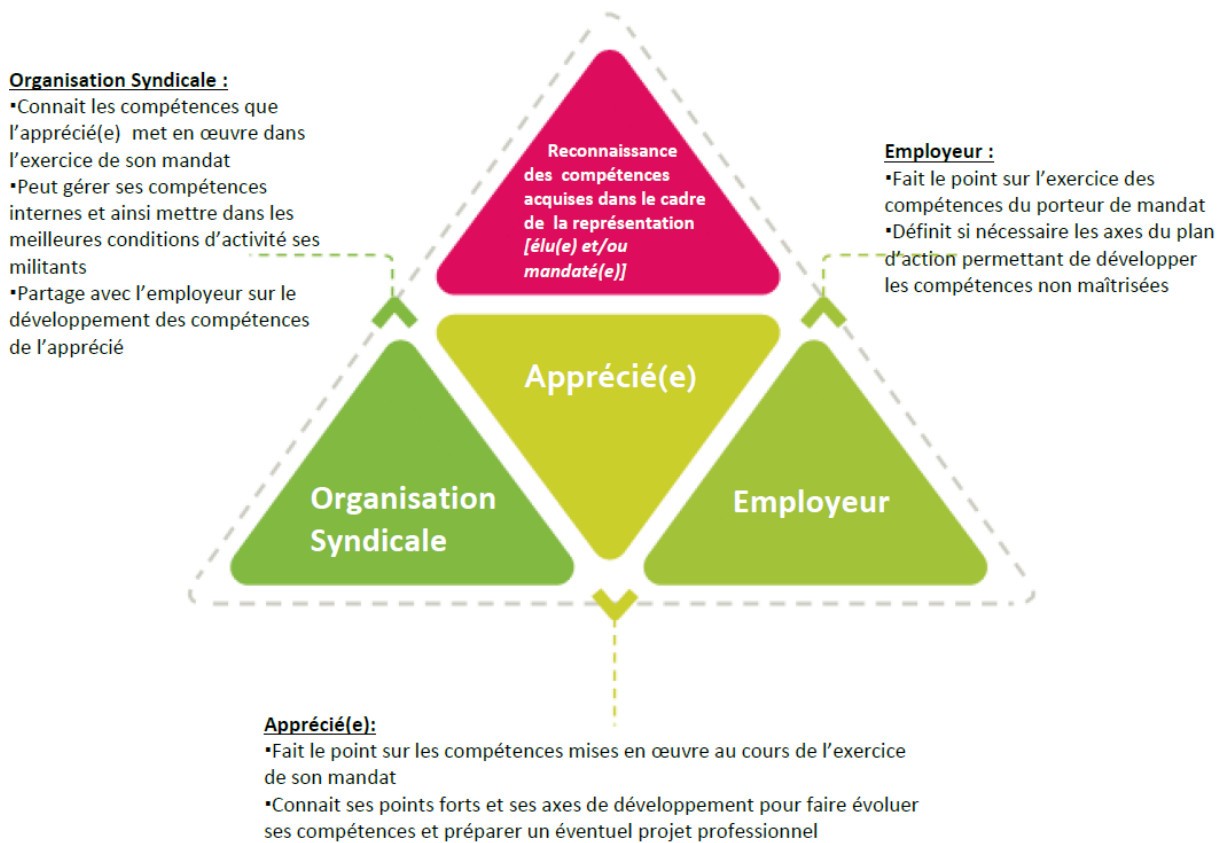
Organisation Syndicale :
▪Connait les compétences que l'apprécié(e) met en œuvre dans l'exercice de son mandat
▪Peut gérer ses compétences internes et ainsi mettre dans les meilleures conditions d'activité ses militants
▪Partage avec l'employeur sur le développement des compétences de l'apprécié

Reconnaissance des compétences acquises dans le cadre de la représentation [élu(e) et/ou mandaté(e)]

Employeur :
▪Fait le point sur l'exercice des compétences du porteur de mandat
▪Définit si nécessaire les axes du plan d'action permettant de développer les compétences non maîtrisées

Apprécié(e)

Organisation Syndicale

Employeur

Apprécié(e):
▪Fait le point sur les compétences mises en œuvre au cours de l'exercice de son mandat
▪Connait ses points forts et ses axes de développement pour faire évoluer ses compétences et préparer un éventuel projet professionnel